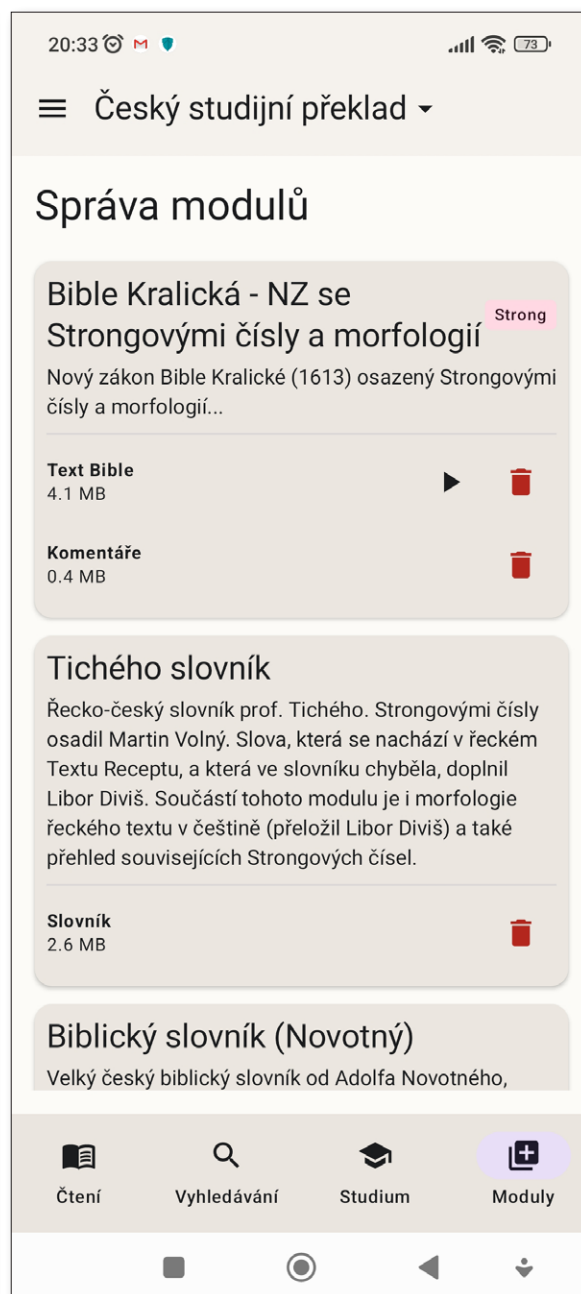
20:33 M 73

Český studijní překlad

Správa modulů

Bible Kralická - NZ se Strongovými čísly a morfologií

Strong

Nový zákon Bible Kralické (1613) osazený Strongovými čísly a morfologií...

Text Bible
4.1 MB

Komentáře
0.4 MB

Tichého slovník

Řecko-český slovník prof. Tichého. Strongovými čísly osadil Martin Volný. Slova, která se nachází v řeckém Textu Receptu, a která ve slovníku chyběla, doplnil Libor Diviš. Součástí tohoto modulu je i morfologie řeckého textu v češtině (přeložil Libor Diviš) a také přehled souvisejících Strongových čísel.

Slovník
2.6 MB

Biblický slovník (Novotný)

Velký český biblický slovník od Adolfa Novotného,

Čtení
Vyhledávání
Studium
Moduly